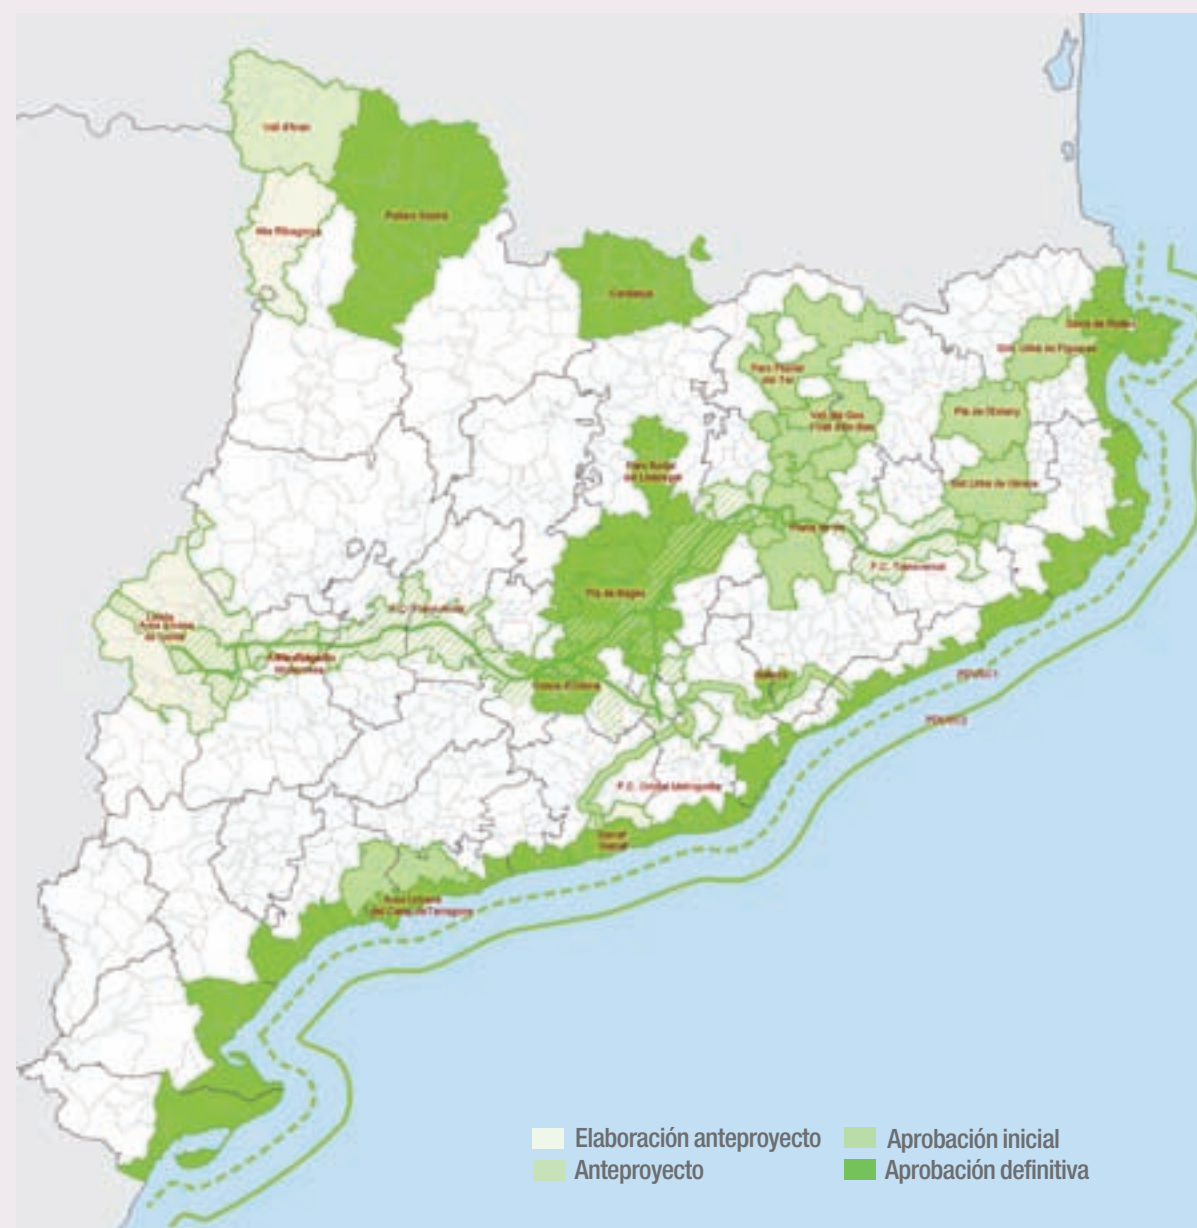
Val d'Aran

Alta Ribagorça

Pallars Sobirà

Cerdanya

Serra de Rodes

Vall del Ges

Pla de l'Estany

Pla de Bages

Pla d'Urgell

Alt Penedès

Sant Llorenç

Garraf

Elaboración anteproyecto
Anteproyecto
Aprobación inicial
Aprobación definitiva